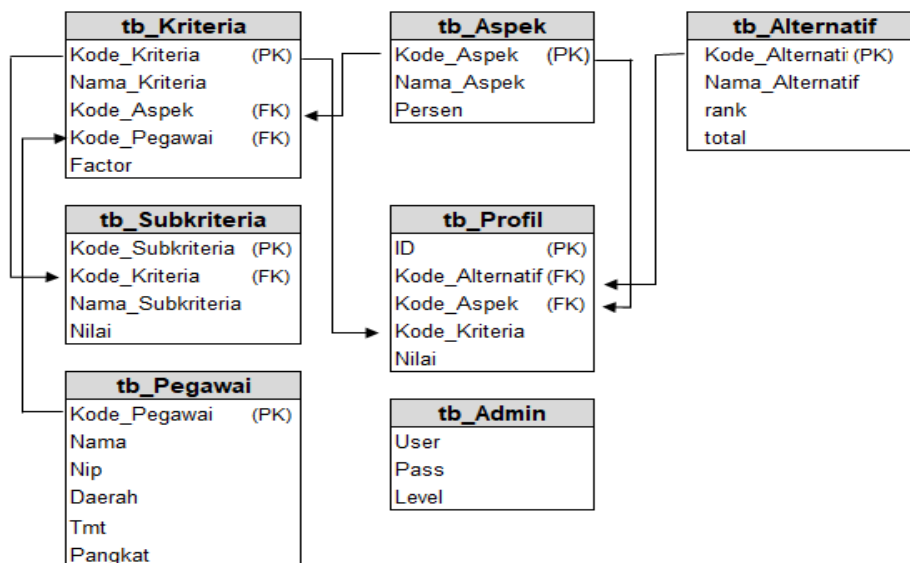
tb_Kriteria
Kode_Kriteria (PK)
Nama_Kriteria
Kode_Aspek (FK)
Kode_Pegawai (FK)
Factor

tb_Aspek
Kode_Aspek (PK)
Nama_Aspek
Persen

tb_Alternatif
Kode_Alternati (PK)
Nama_Alternatif
rank
total

tb_Subkriteria
Kode_Subkriteria (PK)
Kode_Kriteria (FK)
Nama_Subkriteria
Nilai

tb_Profil
ID (PK)
Kode_Alternatif (FK)
Kode_Aspek (FK)
Kode_Kriteria
Nilai

tb_Pegawai
Kode_Pegawai (PK)
Nama
Nip
Daerah
Tmt
Pangkat

tb_Admin
User
Pass
Level